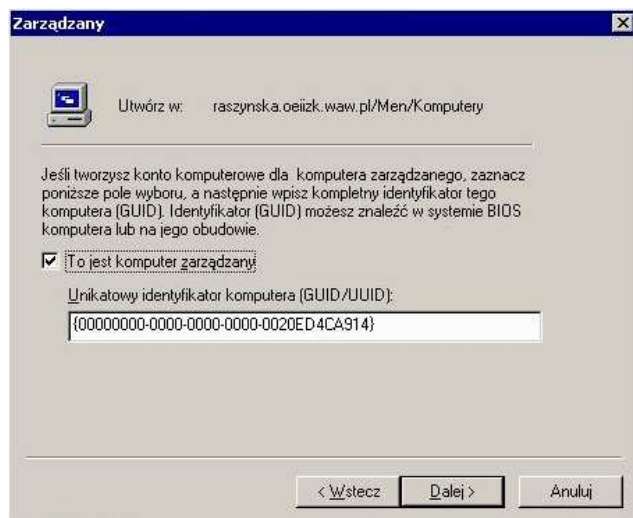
Zarządzany

Utwórz w: raszynska.oeiizk.waw.pl/Men/Komputery

Jeśli tworzysz konto komputerowe dla komputera zarządzanego, zaznacz poniższe pole wyboru, a następnie wpisz kompletny identyfikator tego komputera (GUID). Identyfikator (GUID) możesz znaleźć w systemie BIOS komputera lub na jego obudowie.

☑ To jest komputer zarządzany

Unikatowy identyfikator komputera (GUID/UUID):

{00000000-0000-0000-0000-0020ED4CA914}

< Wstecz | Dalej > | Anuluj